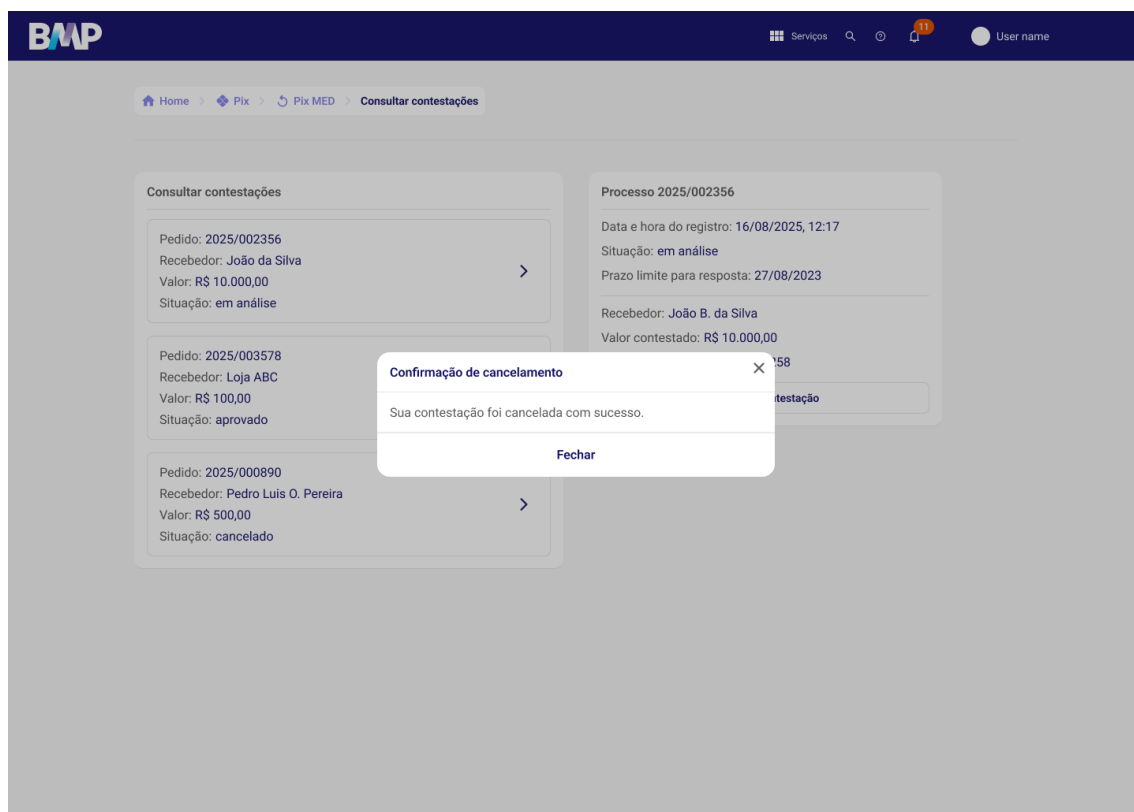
BMP

Serviços

11

User name

Home > Pix > Pix MED > Consultar contestações

Consultar contestações

Pedido: 2025/002356
Recebedor: João da Silva
Valor: R$ 10.000,00
Situação: em análise

Pedido: 2025/003578
Recebedor: Loja ABC
Valor: R$ 100,00
Situação: aprovado

Pedido: 2025/000890
Recebedor: Pedro Luis O. Pereira
Valor: R$ 500,00
Situação: cancelado

Processo 2025/002356

Data e hora do registro: 16/08/2025, 12:17
Situação: em análise
Prazo limite para resposta: 27/08/2023

Recebedor: João B. da Silva
Valor contestado: R$ 10.000,00
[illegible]58

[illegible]testação

Confirmação de cancelamento

Sua contestação foi cancelada com sucesso.

Fechar